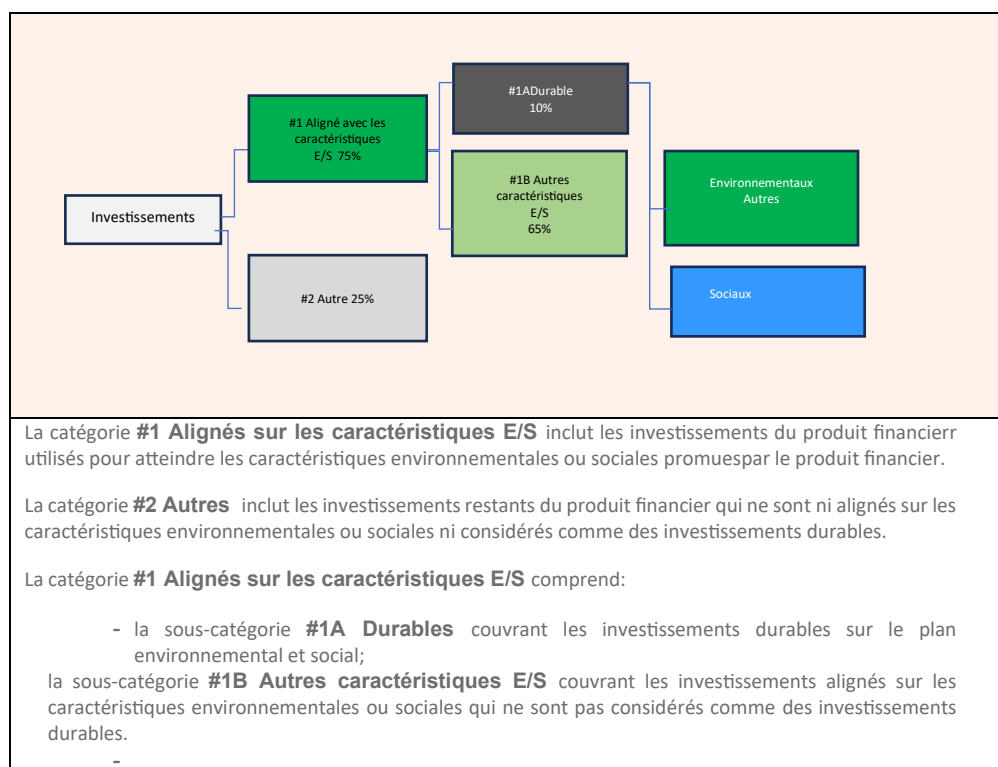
Investissements

#1 Aligné avec les caractéristiques E/S 75%

#2 Autre 25%

#1ADurable 10%

#1B Autres caractéristiques E/S 65%

Environnementaux Autres

Sociaux

La catégorie **#1 Alignés sur les caractéristiques E/S** inclut les investissements du produit financierr utilisés pour atteindre les caractéristiques environnementales ou sociales promuespar le produit financier.

La catégorie **#2 Autres** inclut les investissements restants du produit financier qui ne sont ni alignés sur les caractéristiques environnementales ou sociales ni considérés comme des investissements durables.

La catégorie **#1 Alignés sur les caractéristiques E/S** comprend:

- la sous-catégorie **#1A Durables** couvrant les investissements durables sur le plan environnemental et social;

la sous-catégorie **#1B Autres caractéristiques E/S** couvrant les investissements alignés sur les caractéristiques environnementales ou sociales qui ne sont pas considérés comme des investissements durables.

-